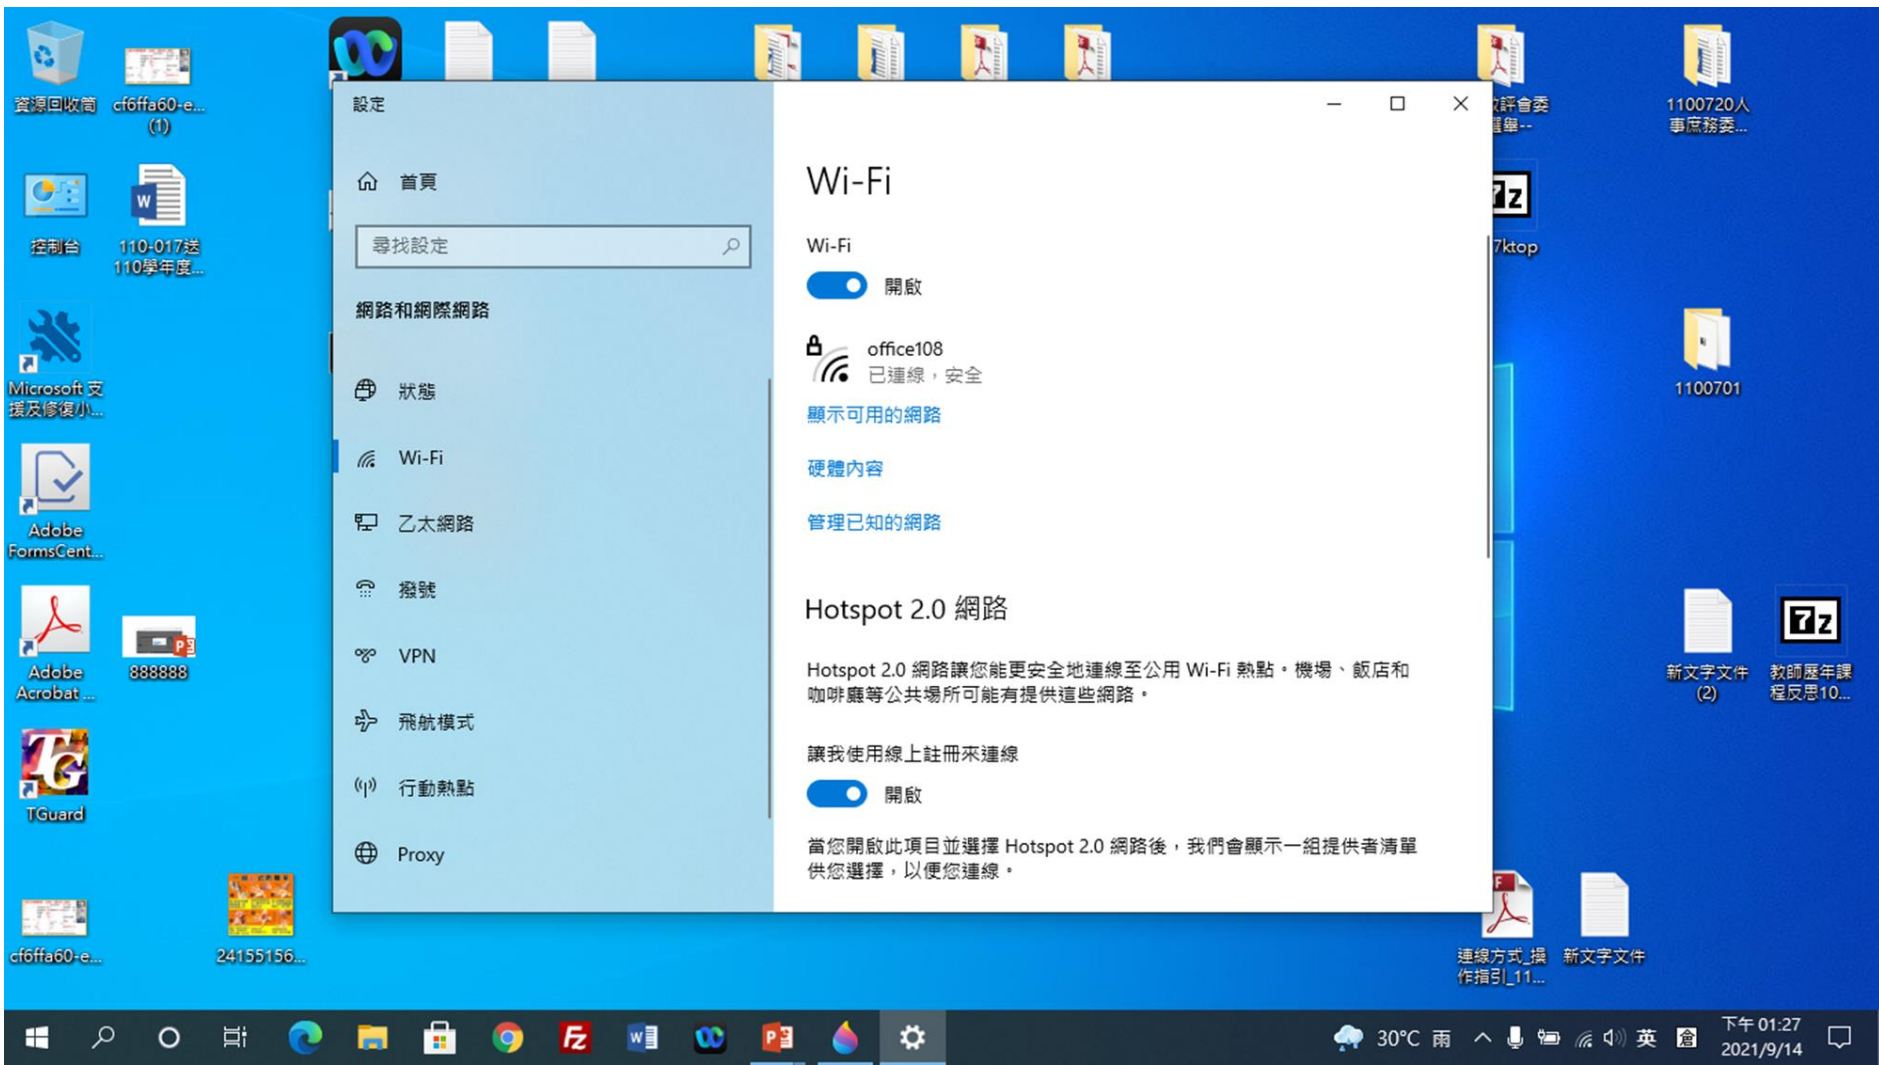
資源回收筒

cf6ffa60-e... (1)

控制台

110-017送110學年度...

Microsoft 支援及修復小...

Adobe FormsCent...

Adobe Acrobat ...

888888

TGuard

cf6ffa60-e...

24155156...

設定

首頁

尋找設定

網路和網際網路

狀態

Wi-Fi

乙太網路

撥號

VPN

飛航模式

行動熱點

Proxy

Wi-Fi

Wi-Fi

開啟

office108
已連線，安全

顯示可用的網路

硬體內容

管理已知的網路

Hotspot 2.0 網路

Hotspot 2.0 網路讓您能更安全地連線至公用 Wi-Fi 熱點。機場、飯店和咖啡廳等公共場所可能有提供這些網路。

讓我使用線上註冊來連線

開啟

當您開啟此項目並選擇 Hotspot 2.0 網路後，我們會顯示一組提供者清單供您選擇，以便您連線。

評會委
選舉--

1100720人事處務委...

7ktop

1100701

新文字文件 (2)

教師歷年課程反思10...

連線方式_操作指引_11...

新文字文件

30°C 雨

英

下午 01:27
2021/9/14